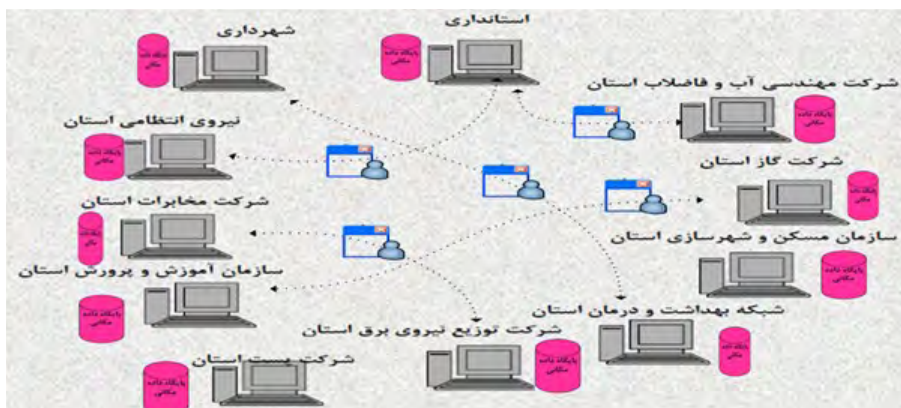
استانداری

شهرداری

شرکت مهندسی آب و فاضلاب استان

نیروی انتظامی استان

شرکت گاز استان

شرکت مخابرات استان

سازمان مسکن و شهرسازی استان

سازمان آموزش و پرورش استان

شبکه بهداشت و درمان استان

شرکت توزیع نیروی برق استان

شرکت پست استان

پایگاه داده مکانی

پایگاه داده مکانی

پایگاه داده مکانی

پایگاه داده مکانی

پایگاه داده مکانی

پایگاه داده مکانی

پایگاه داده مکانی

پایگاه داده مکانی

پایگاه داده مکانی

پایگاه داده مکانی

پایگاه داده مکانی